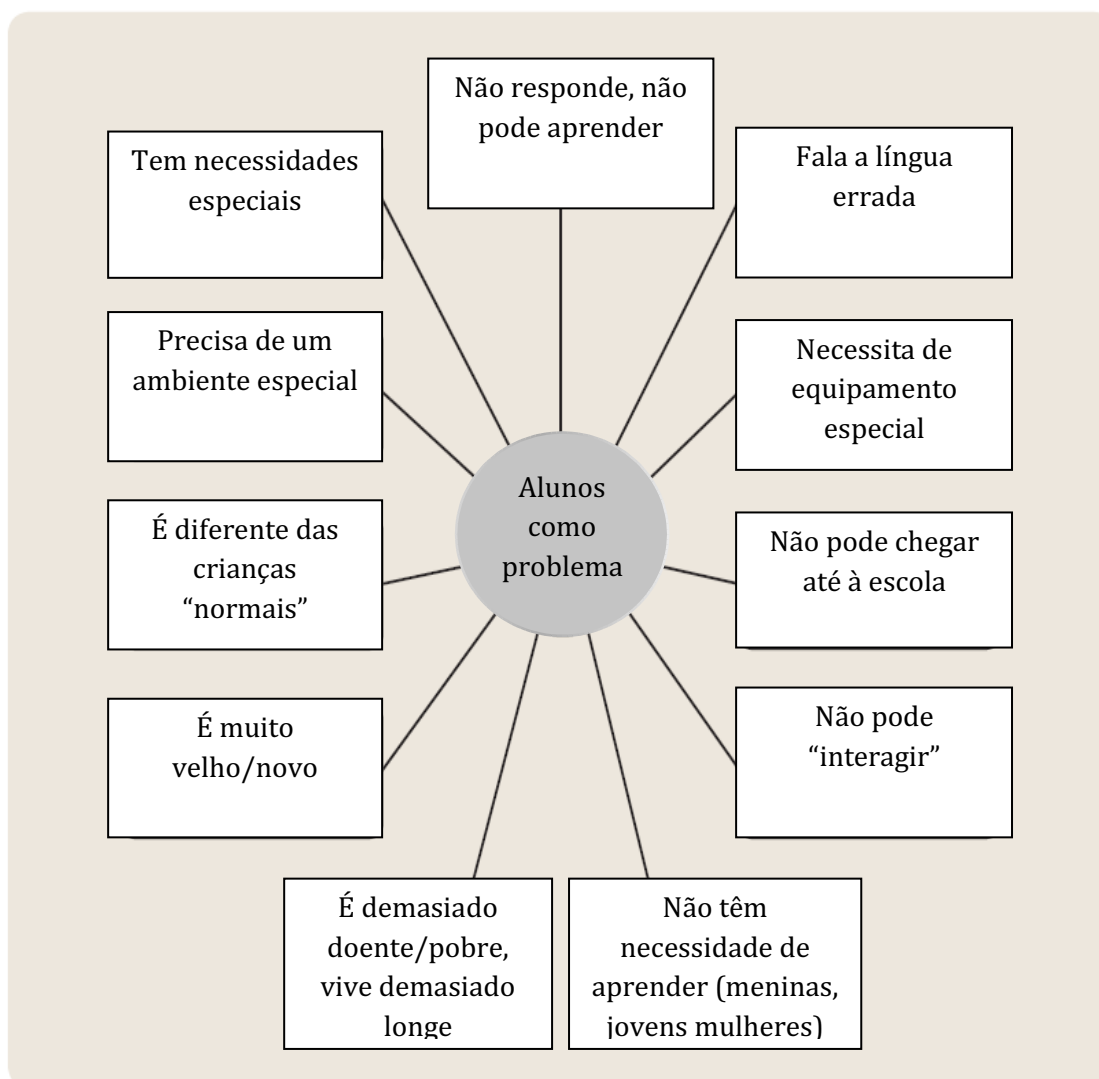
Alunos como problema

Não responde, não pode aprender

Fala a língua errada

Necessita de equipamento especial

Não pode chegar até à escola

Não pode "interagir"

Não têm necessidade de aprender (meninas, jovens mulheres)

É demasiado doente/pobre, vive demasiado longe

É muito velho/novo

É diferente das crianças "normais"

Precisa de um ambiente especial

Tem necessidades especiais